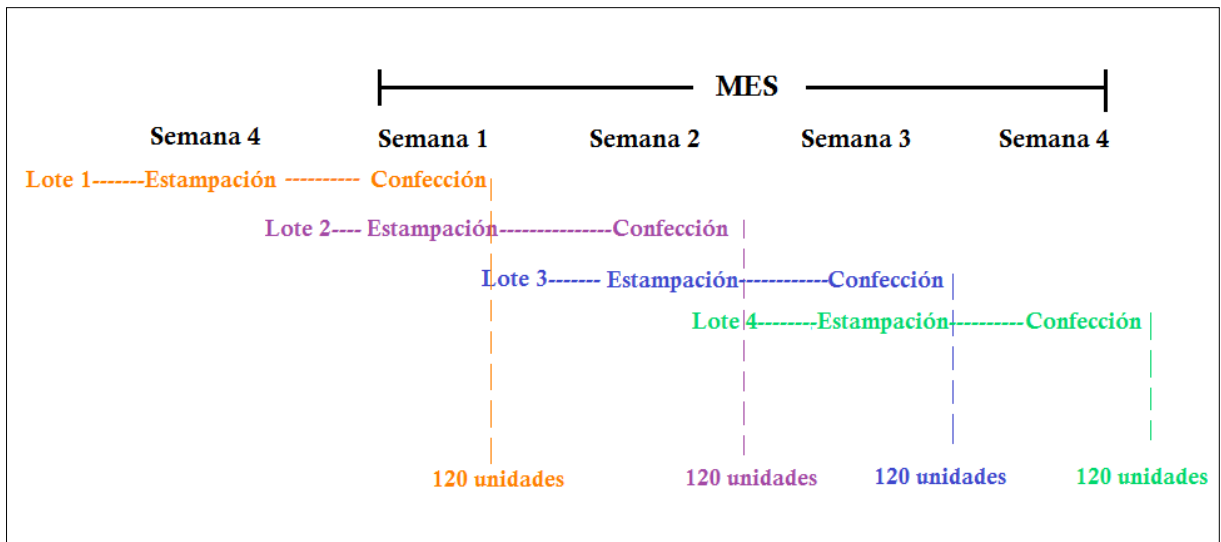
MES

Semana 4 Semana 1 Semana 2 Semana 3 Semana 4

Lote 1-------Estampación ---------- Confección

Lote 2---- Estampación---------------Confección

Lote 3------- Estampación------------Confección

Lote 4--------Estampación----------Confección

120 unidades 120 unidades 120 unidades 120 unidades